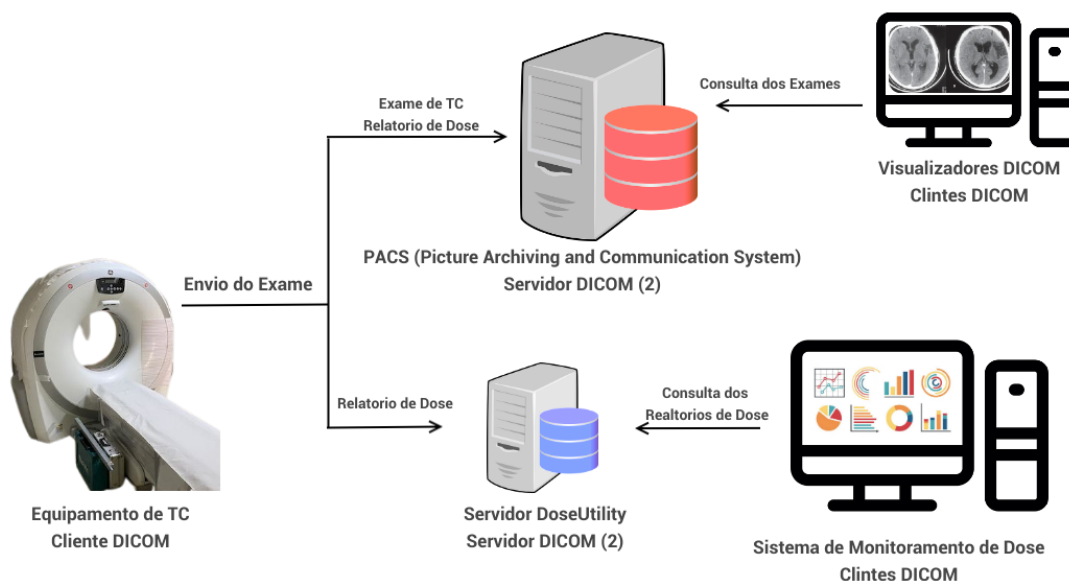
Exame de TC
Relatorio de Dose

Consulta dos Exames

Visualizadores DICOM
Clintes DICOM

PACS (Picture Archiving and Communication System)
Servidor DICOM (2)

Envio do Exame

Relatorio de Dose

Consulta dos
Realtorios de Dose

Equipamento de TC
Cliente DICOM

Servidor DoseUtility
Servidor DICOM (2)

Sistema de Monitoramento de Dose
Clintes DICOM